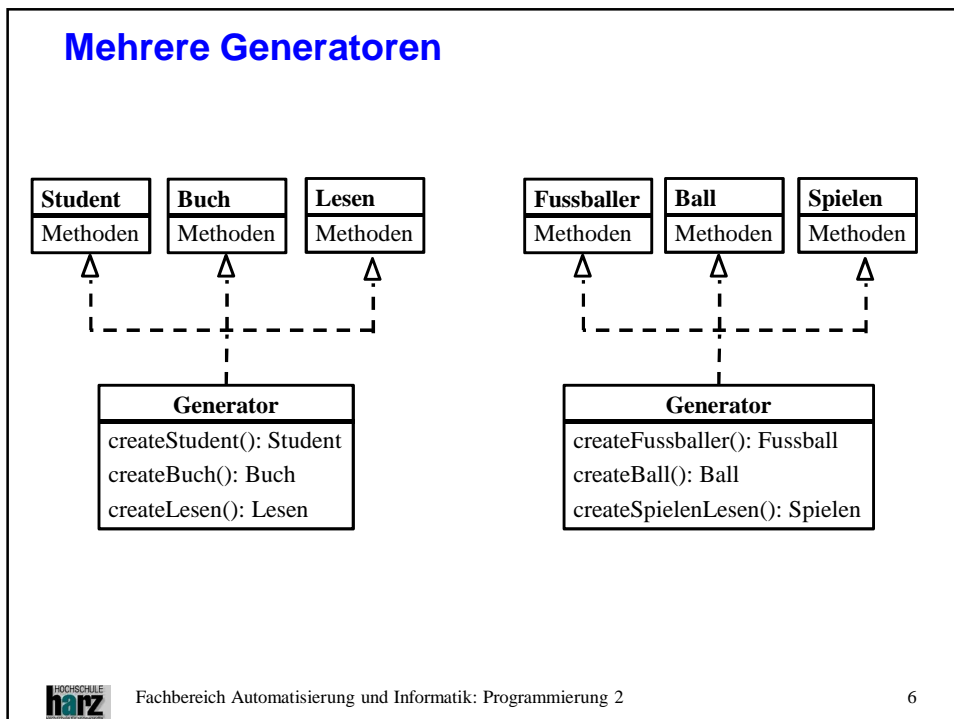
Mehrere Generatoren

Student
Methoden

Buch
Methoden

Lesen
Methoden

Generator
createStudent(): Student
createBuch(): Buch
createLesen(): Lesen

Fussballer
Methoden

Ball
Methoden

Spielen
Methoden

Generator
createFussballer(): Fussball
createBall(): Ball
createSpielenLesen(): Spielen

HOCHSCHULE
harz

Fachbereich Automatisierung und Informatik: Programmierung 2

6